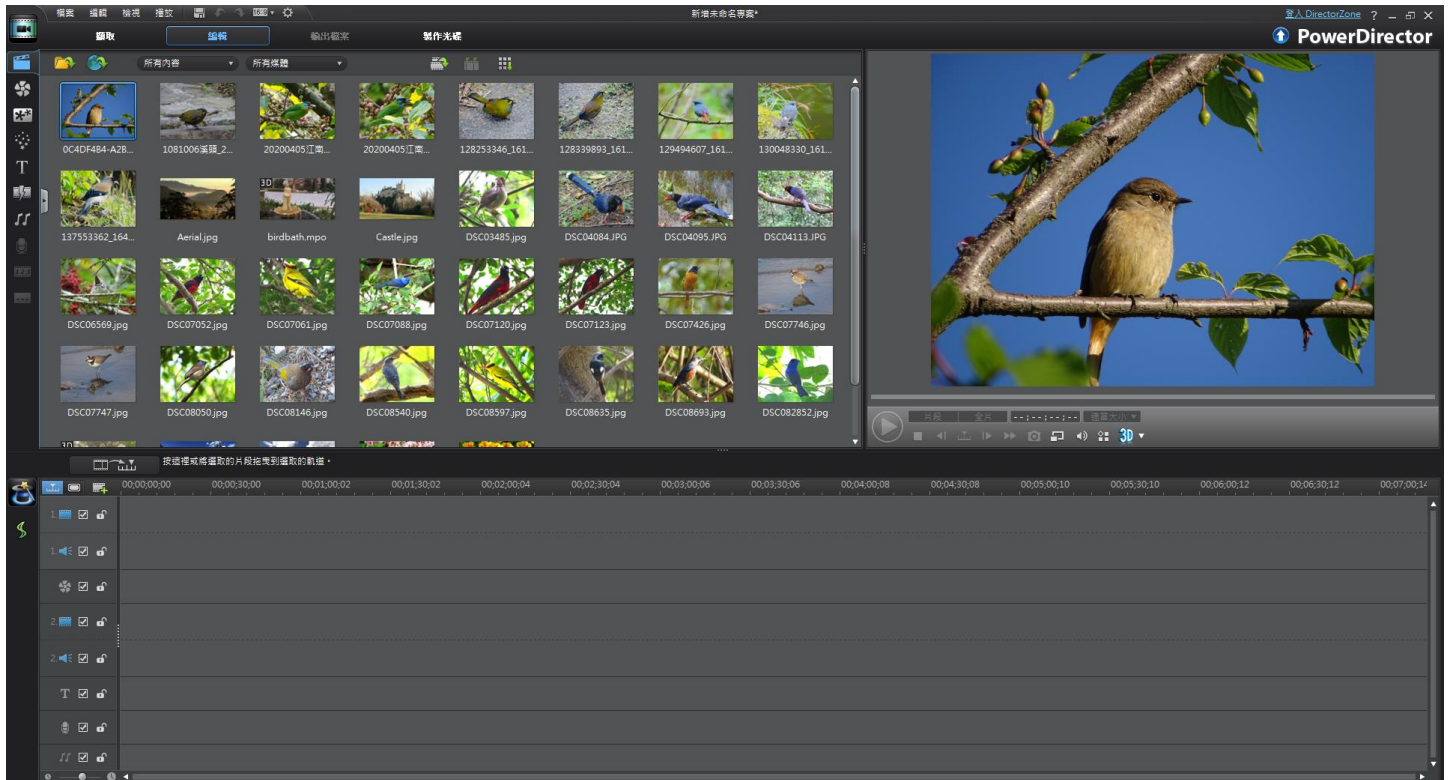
檔案 編輯 檢視 播放

新增未命名專案*

登入 DirectorZone ? _ ✕

擷取 編輯 輸出檔案 製作光碟

PowerDirector

所有內容 所有媒體

0C4DF484-A28...
1081006溪頭_2...
20200405江南...
20200405江南...
128253346_161...
128339893_161...
129494607_161...
130048330_161...
137553362_164...
Aerial.jpg
birdbath.mpo
Castle.jpg
DSC03485.jpg
DSC04084.JPG
DSC04095.JPG
DSC04113.JPG
DSC06569.jpg
DSC07052.jpg
DSC07061.jpg
DSC07088.jpg
DSC07120.jpg
DSC07123.jpg
DSC07426.jpg
DSC07746.jpg
DSC07747.jpg
DSC08050.jpg
DSC08146.jpg
DSC08540.jpg
DSC08597.jpg
DSC08635.jpg
DSC08693.jpg
DSC082852.jpg

片段 全片 --;--;--;-- 適當大小 3D

按這裡或將選取的片段拖曳到選取的軌道。

00;00;00;00 00;00;30;00 00;01;00;02 00;01;30;02 00;02;00;04 00;02;30;04 00;03;00;06 00;03;30;06 00;04;00;08 00;04;30;08 00;05;00;10 00;05;30;10 00;06;00;12 00;06;30;12 00;07;00;14

1. 1. 2. 2. T